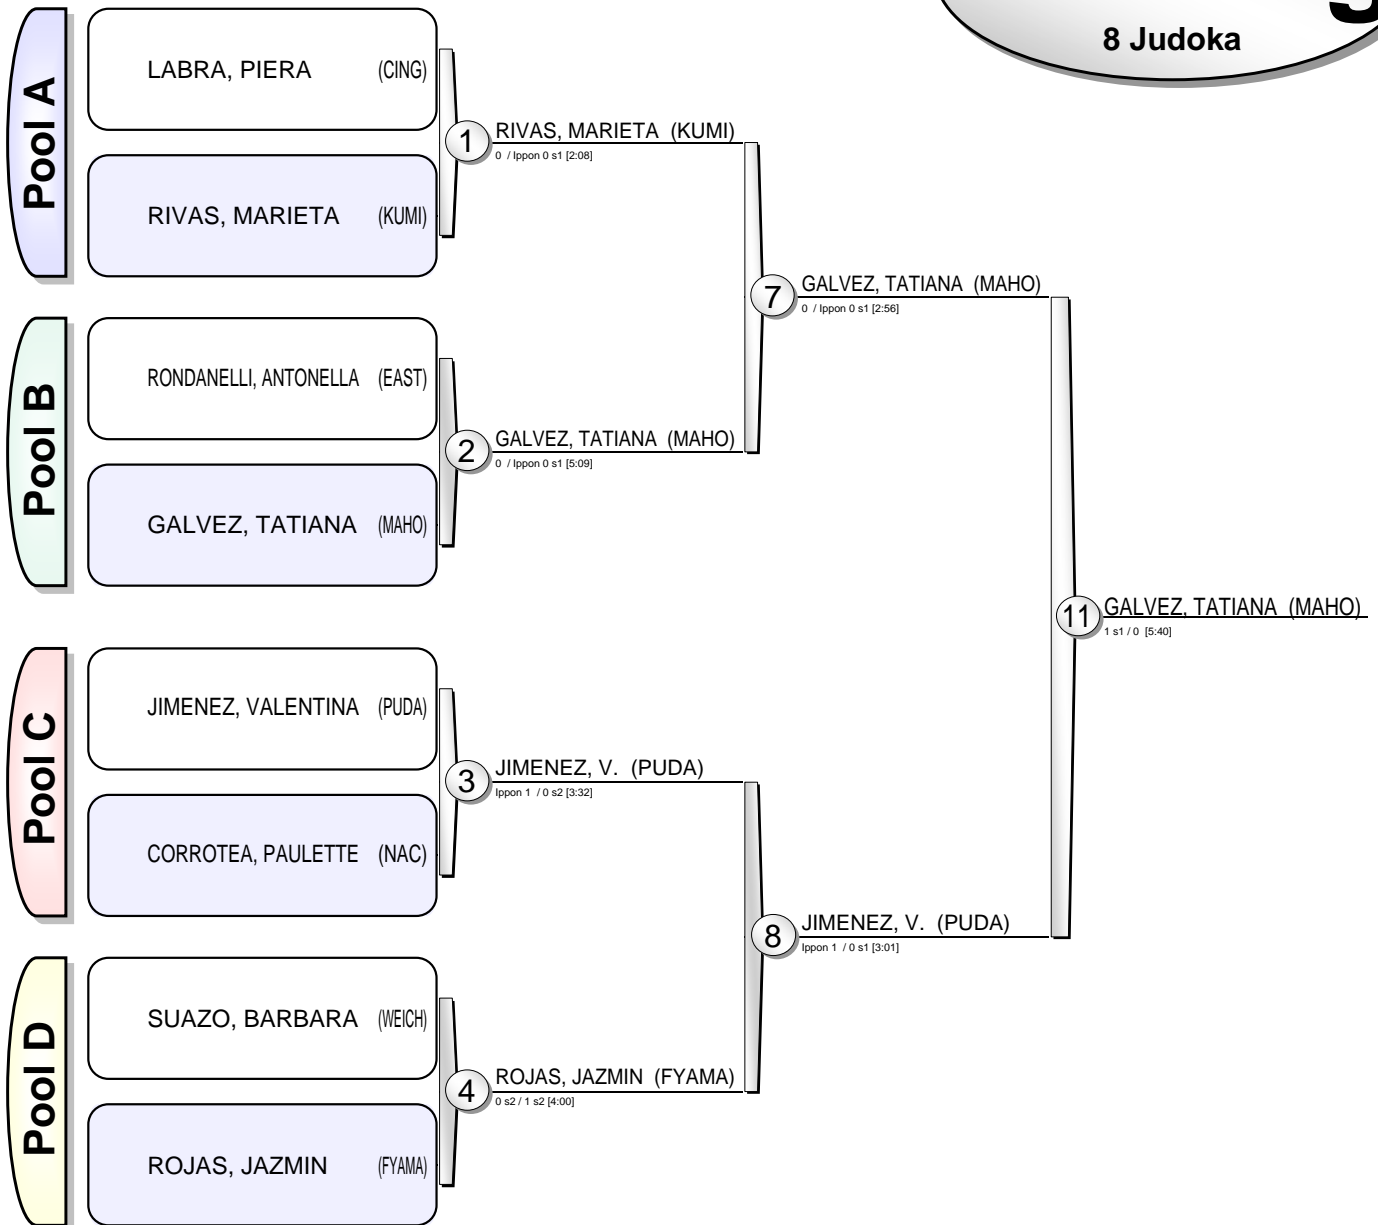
8 Judoka

Pool A

LABRA, PIERA (CING)

RIVAS, MARIETA (KUMI)

Pool B

RONDANELLI, ANTONELLA (EAST)

GALVEZ, TATIANA (MAHO)

Pool C

JIMENEZ, VALENTINA (PUDA)

CORROTEA, PAULETTE (NAC)

Pool D

SUAZO, BARBARA (WEICH)

ROJAS, JAZMIN (FYAMA)

1 RIVAS, MARIETA (KUMI)
0 / Ippon 0 s1 [2:08]

2 GALVEZ, TATIANA (MAHO)
0 / Ippon 0 s1 [5:09]

3 JIMENEZ, V. (PUDA)
Ippon 1 / 0 s2 [3:32]

4 ROJAS, JAZMIN (FYAMA)
0 s2 / 1 s2 [4:00]

7 GALVEZ, TATIANA (MAHO)
0 / Ippon 0 s1 [2:56]

8 JIMENEZ, V. (PUDA)
Ippon 1 / 0 s1 [3:01]

11 GALVEZ, TATIANA (MAHO)
1 s1 / 0 [5:40]